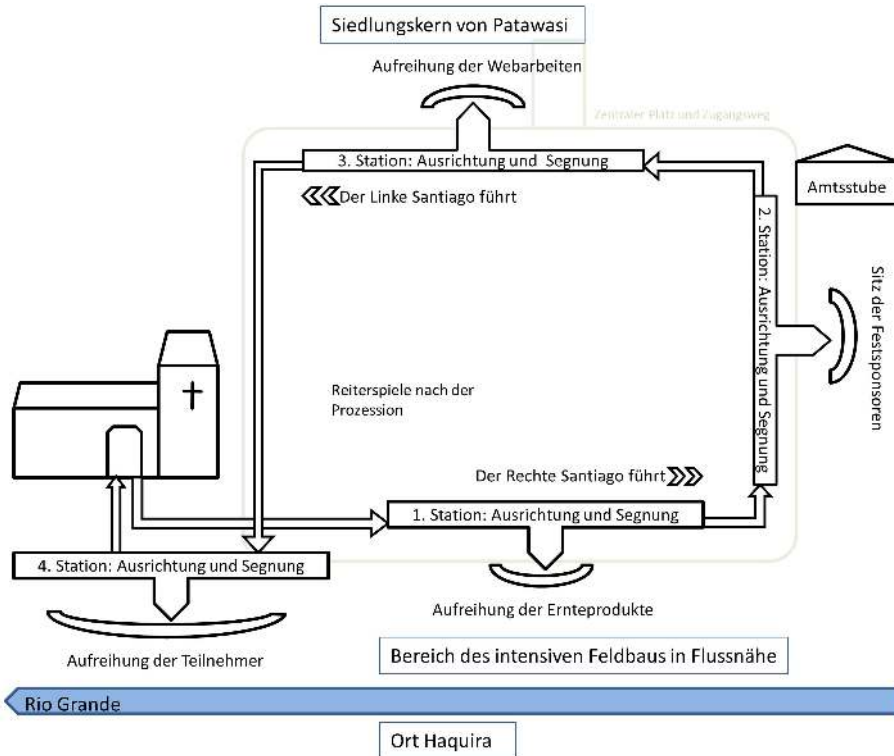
Siedlungskern von Patawasi

Aufreihung der Webarbeiten

Zentraler Platz und Zugangsweg

3. Station: Ausrichtung und Segnung

Amtsstube

Der Linke Santiago führt

2. Station: Ausrichtung und Segnung

Sitz der Festsponsoren

Reiterspiele nach der Prozession

Der Rechte Santiago führt

1. Station: Ausrichtung und Segnung

4. Station: Ausrichtung und Segnung

Aufreihung der Ernteprodukte

Aufreihung der Teilnehmer

Bereich des intensiven Feldbaus in Flussnähe

Rio Grande

Ort Haquira